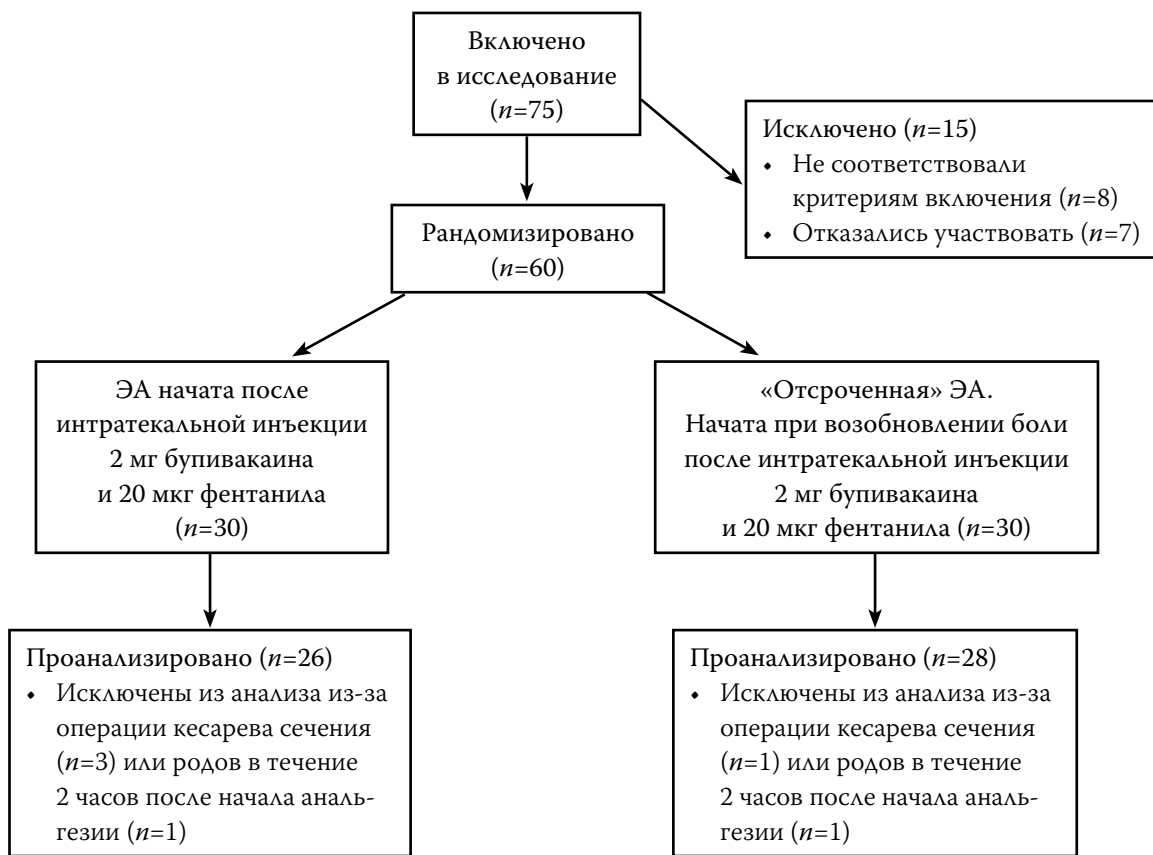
Включено в исследование ($n$=75)

Исключено ($n$=15)
• Не соответствовали критериям включения ($n$=8)
• Отказались участвовать ($n$=7)

Рандомизировано ($n$=60)

ЭА начата после интратекальной инъекции 2 мг бупивакаина и 20 мкг фентанила ($n$=30)

«Отсроченная» ЭА. Начата при возобновлении боли после интратекальной инъекции 2 мг бупивакаина и 20 мкг фентанила ($n$=30)

Проанализировано ($n$=26)
• Исключены из анализа из-за операции кесарева сечения ($n$=3) или родов в течение 2 часов после начала анальгезии ($n$=1)

Проанализировано ($n$=28)
• Исключены из анализа из-за операции кесарева сечения ($n$=1) или родов в течение 2 часов после начала анальгезии ($n$=1)